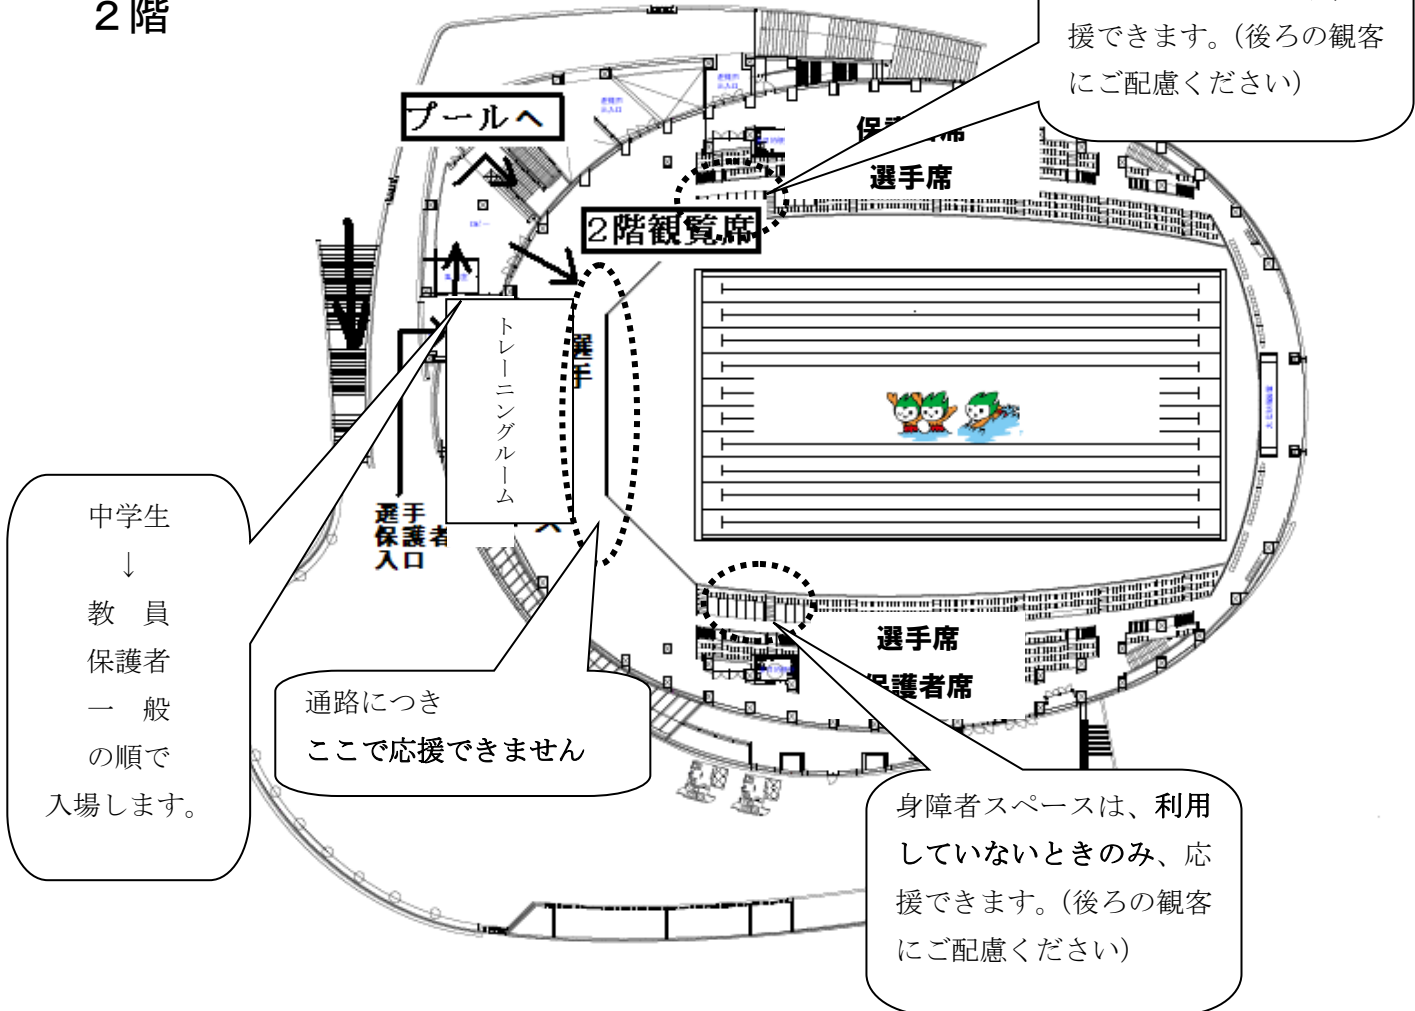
２階

援できます。（後ろの観客にご配慮ください）

プールへ

保護者席

選手席

２階観覧席

トレーニングルーム

選手

選手保護者入口

中学生
↓
教　員
保護者
一　般
の順で
入場します。

通路につき
ここで応援できません

選手席

保護者席

身障者スペースは、利用していないときのみ、応援できます。（後ろの観客にご配慮ください）